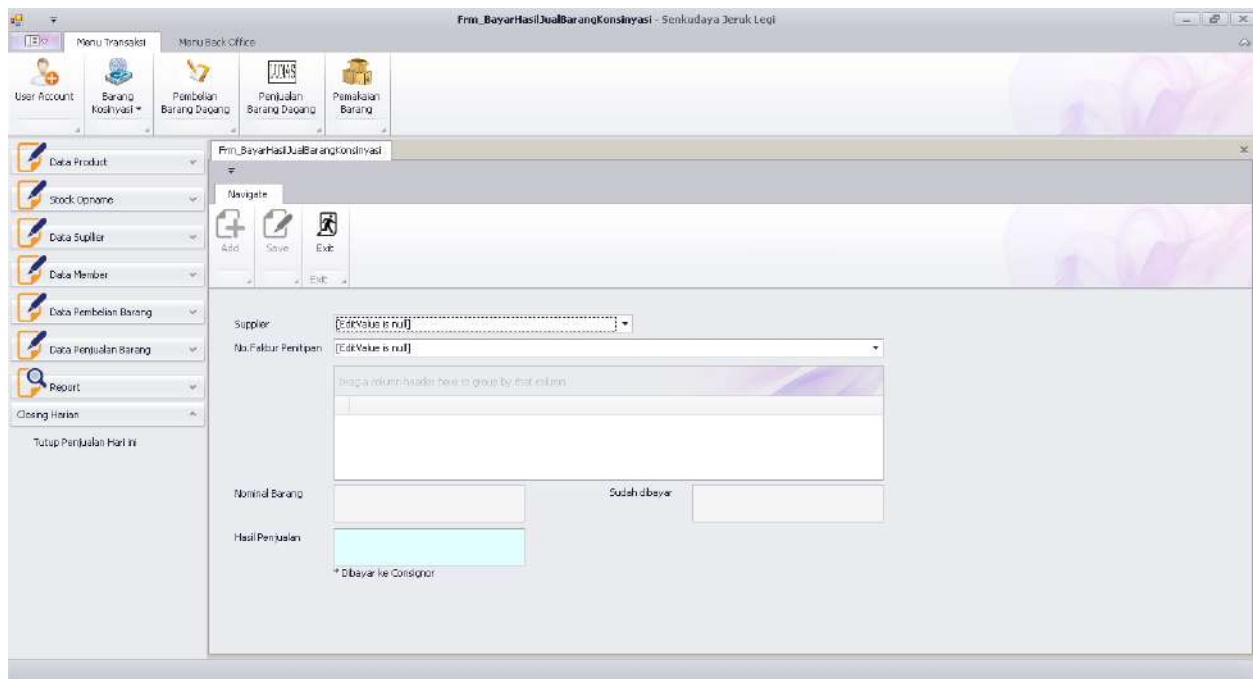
Frm_BayarHasilJualBarangKonsinyasi - Senkudaya Jeruk Legi

Menu Transaksi
Menu Back Office

User Account
Barang Kosinyasi
Pembelian Barang Dagang
Penjualan Barang Dagang
Pemakaian Barang

Data Product
Stock Opname
Data Supllier
Data Member
Data Pembelian Barang
Data Penjualan Barang
Report
Closing Harian
Tutup Penjualan Hari ini

Frm_BayarHasilJualBarangKonsinyasi

Navigate
Add
Save
Exit
Exit

Supplier [EditValue is null]
No.Faktur Penitipan [EditValue is null]

Drag a column header here to group by that column

Nominal Barang
Sudah dibayar
Hasil Penjualan
* Dibayar ke Consignor